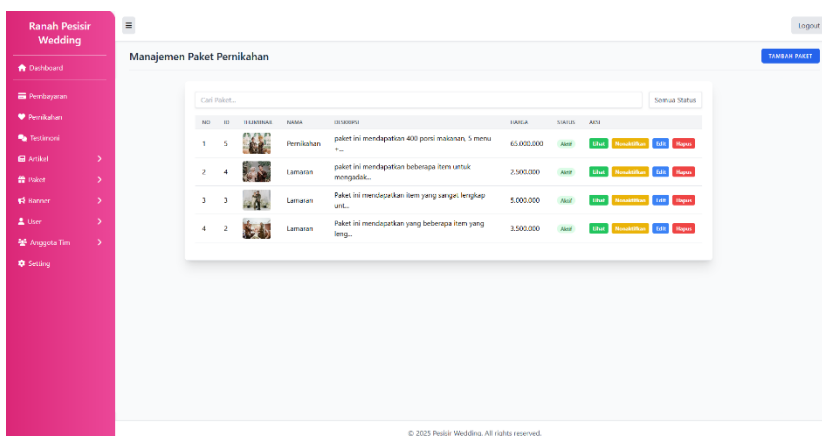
Ranah Pesisir Wedding

Dashboard
Pembayaran
Pernikahan
Testimoni
Artikel
Paket
Banner
User
Anggota Tim
Setting

≡

Logout

Manajemen Paket Pernikahan

TAMBAH PAKET

Cari Paket...

Semua Status

| NO | ID | THUMBNAIL | NAMA | DESKRIPSI | HARGA | STATUS | AKSI |
|---|---|---|---|---|---|---|---|
| 1 | 5 | | Pernikahan | paket ini mendapatkan 400 porsi makanan, 5 menu +... | 65.000.000 | Aktif | Lihat Nonaktifkan Edit Hapus |
| 2 | 4 | | Lamaran | paket ini mendapatkan beberapa item untuk mengadak... | 2.500.000 | Aktif | Lihat Nonaktifkan Edit Hapus |
| 3 | 3 | | Lamaran | Paket ini mendapatkan item yang sangat lengkap unt... | 5.000.000 | Aktif | Lihat Nonaktifkan Edit Hapus |
| 4 | 2 | | Lamaran | Paket ini mendapatkan yang beberapa item yang leng... | 3.500.000 | Aktif | Lihat Nonaktifkan Edit Hapus |

© 2025 Pesisir Wedding. All rights reserved.